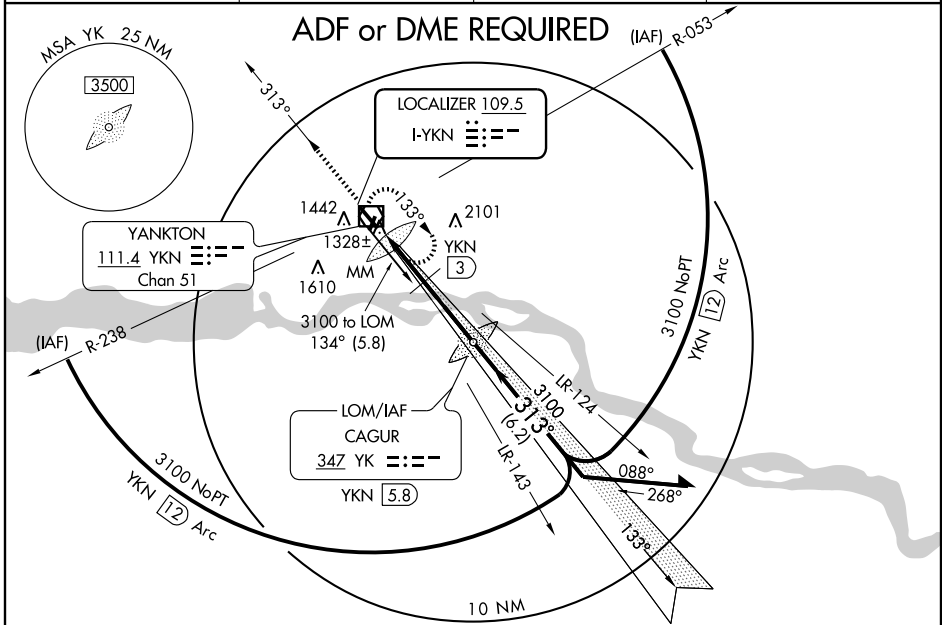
ADF or DME REQUIRED

MSA YK 25 NM

3500

(IAF) R-053

313°

LOCALIZER 109.5

I-YKN

1442

133°

2101

YANKTON

111.4 YKN

Chan 51

1328±

YKN 3

MM

1610

3100 NoPT

YKN 12 Arc

3100 to LOM

134° (5.8)

(IAF) R-238

LR-124

3100

313°

(6.2)

LOM/IAF

CAGUR

347 YK

YKN 5.8

LR-143

088°

268°

133°

3100 NoPT

YKN 12 Arc

10 NM